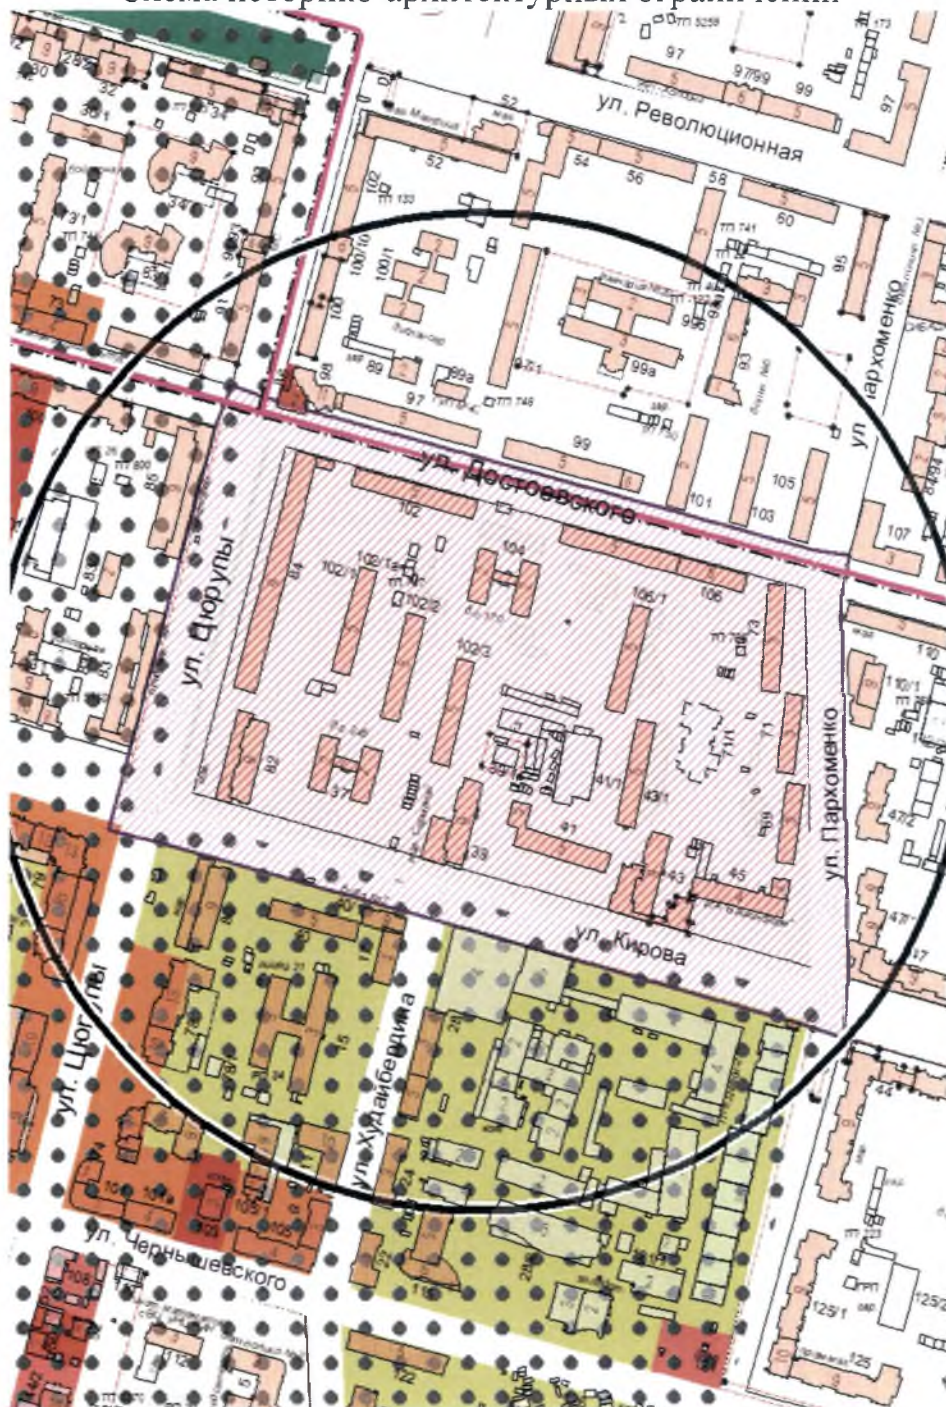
Схема историко-архитектурных ограничений

ул. Революционная
ул. Пархоменко
ул. Достоевского
ул. Цюрупы
ул. Пархоменко
ул. Кирова
ул. Цюрупы
ул. Худайбердина
ул. Чернышевского

97
97/99
99
52
54
56
58
60
95
102
100/1
100
89
99а
97
99
101
103
105
107
104
102/1
102/2
102/3
106/1
106
84
82
37
39
41
41/1
43/1
43
45
71
73
110
47/2
26
24
15
109
105
108
125/1
125/2
125
34
30/1
32
26
30